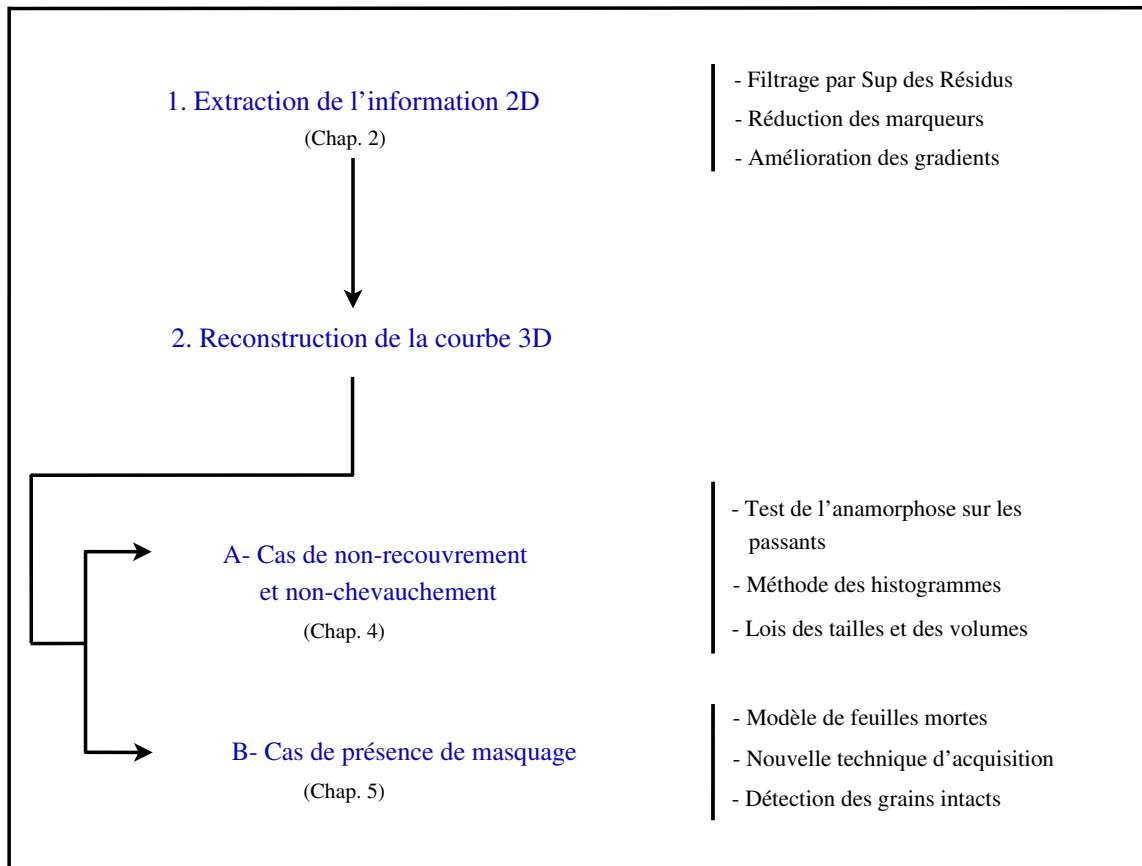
1. Extraction de l’information 2D
(Chap. 2)

- Filtrage par Sup des Résidus
- Réduction des marqueurs
- Amélioration des gradients

2. Reconstruction de la courbe 3D

A- Cas de non-recouvrement et non-chevauchement
(Chap. 4)

- Test de l’anamorphose sur les passants
- Méthode des histogrammes
- Lois des tailles et des volumes

B- Cas de présence de masquage
(Chap. 5)

- Modèle de feuilles mortes
- Nouvelle technique d’acquisition
- Détection des grains intacts